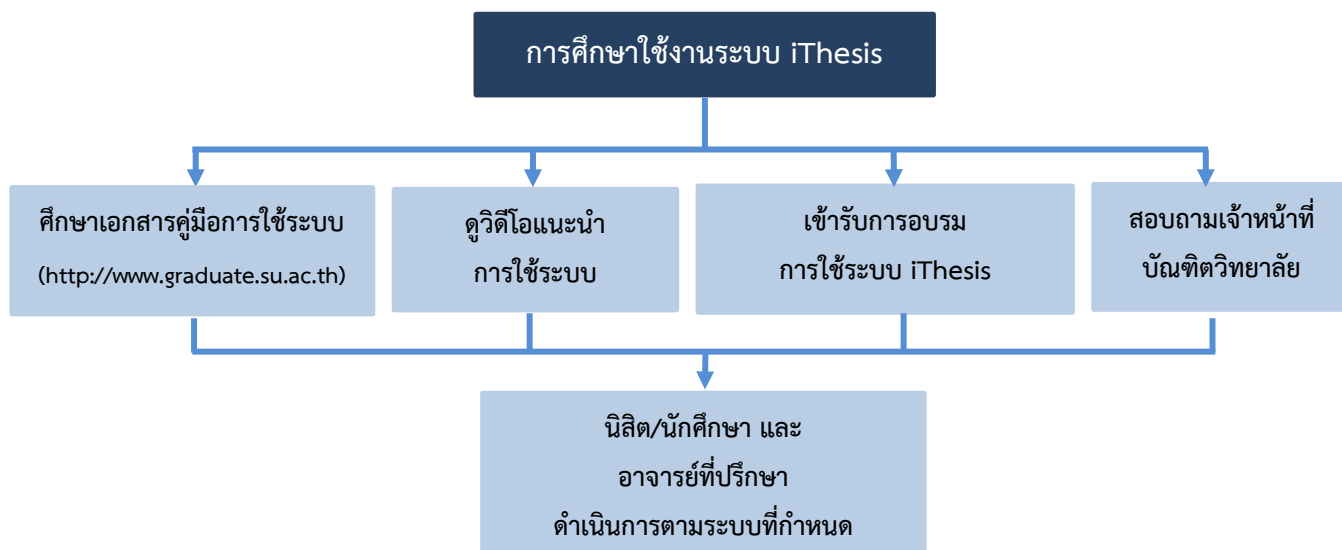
การศึกษาใช้งานระบบ iThesis

ศึกษาเอกสารคู่มือการใช้ระบบ
(http://www.graduate.su.ac.th)

ดูวิดีโอแนะนำ
การใช้ระบบ

เข้ารับการอบรม
การใช้ระบบ iThesis

สอบถามเจ้าหน้าที่
บัณฑิตวิทยาลัย

นิสิต/นักศึกษา และ
อาจารย์ที่ปรึกษา
ดำเนินการตามระบบที่กำหนด